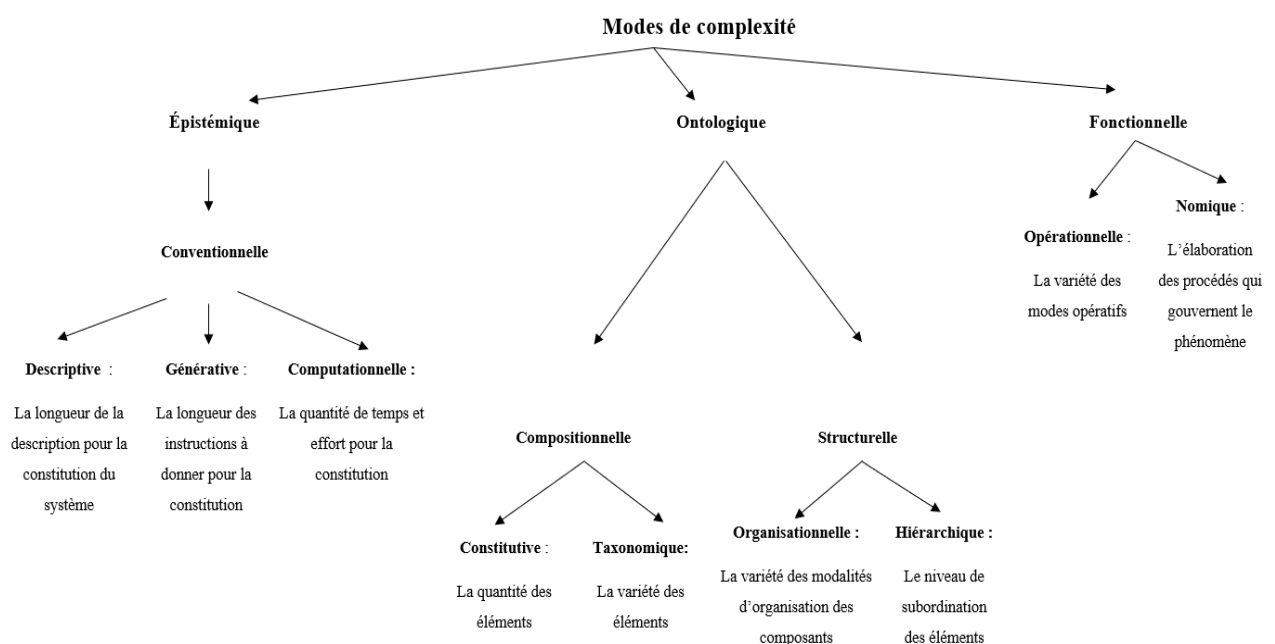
Modes de complexité

Épistémique

Conventionnelle

Descriptive : La longueur de la description pour la constitution du système

Générative : La longueur des instructions à donner pour la constitution

Computationnelle : La quantité de temps et effort pour la constitution

Ontologique

Compositionnelle

Constitutive : La quantité des éléments

Taxonomique: La variété des éléments

Structurelle

Organisationnelle : La variété des modalités d'organisation des composants

Hiérarchique : Le niveau de subordination des éléments

Fonctionnelle

Opérationnelle : La variété des modes opératifs

Nomique : L'élaboration des procédés qui gouvernent le phénomène